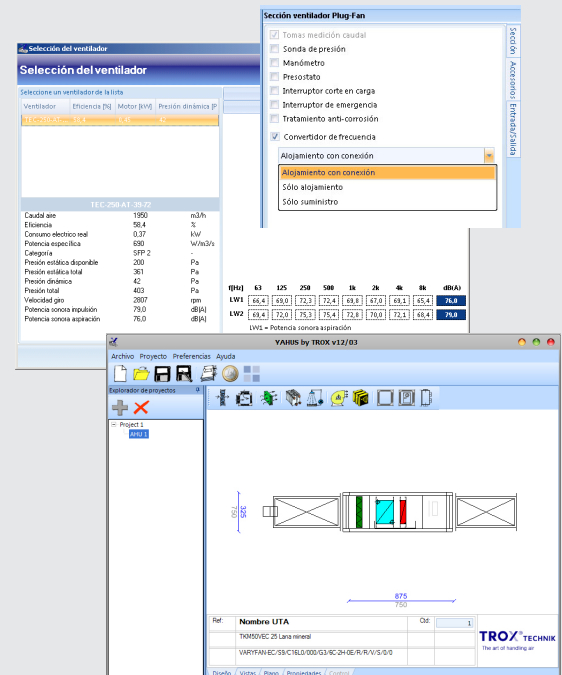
Selección del ventilador

Selección del ventilador

Seleccione un ventilador de la lista

| Ventilador | Eficiencia [%] | Motor [kW] | Presión dinámica [P |
|---|---|---|---|
| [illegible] | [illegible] | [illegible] | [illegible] |

TEC-250-AT-39-72

| | | |
|---|---|---|
| Caudal aire | 1950 | m3/h |
| Eficiencia | 58,4 | % |
| Consumo electrico real | 0.37 | kW |
| Potencia específica | 690 | W/m3/s |
| Categoría | SFP 2 | - |
| Presión estática disponible | 200 | Pa |
| Presión estática total | 361 | Pa |
| Presión dinámica | 42 | Pa |
| Presión total | 403 | Pa |
| Velocidad giro | 2807 | rpm |
| Potencia sonora impulsión | 79,0 | dB(A) |
| Potencia sonora aspiración | 76,0 | dB(A) |

Sección ventilador Plug-Fan

Tomas medición caudal
Sonda de presión
Manómetro
Presostato
Interruptor corte en carga
Interruptor de emergencia
Tratamiento anti-corrosión
Convertidor de frecuencia

Alojamiento con conexión
Alojamiento con conexión
Sólo alojamiento
Sólo suministro

Sección
Accesorios
Entrada/Salida

| f[Hz] | 63 | 125 | 250 | 500 | 1k | 2k | 4k | 8k | dB(A) |
|---|---|---|---|---|---|---|---|---|---|
| LW1 | 66,4 | 69,0 | 72,3 | 72,4 | 69,8 | 67,0 | 69,1 | 65,4 | 76,0 |
| LW2 | 69,4 | 72,0 | 75,3 | 75,4 | 72,8 | 70,0 | 72,1 | 68,4 | 79,0 |

LW1 = Potencia sonora aspiración

YAHUS by TROX v12/03

Archivo Proyecto Preferencias Ayuda

Explorador de proyectos

Project 1
AHU 1

325
750

875
750

Ref: Nombre UTA Ctd: 1
TKM50VEC 25 Lana mineral
VARYFAN-EC/S9/C16L0/000/G3/6C-2H-0E/R/R/V/S/0/0

TROX TECHNIK
The art of handling air

Diseño / Vistas / Plano / Propiedades / Control